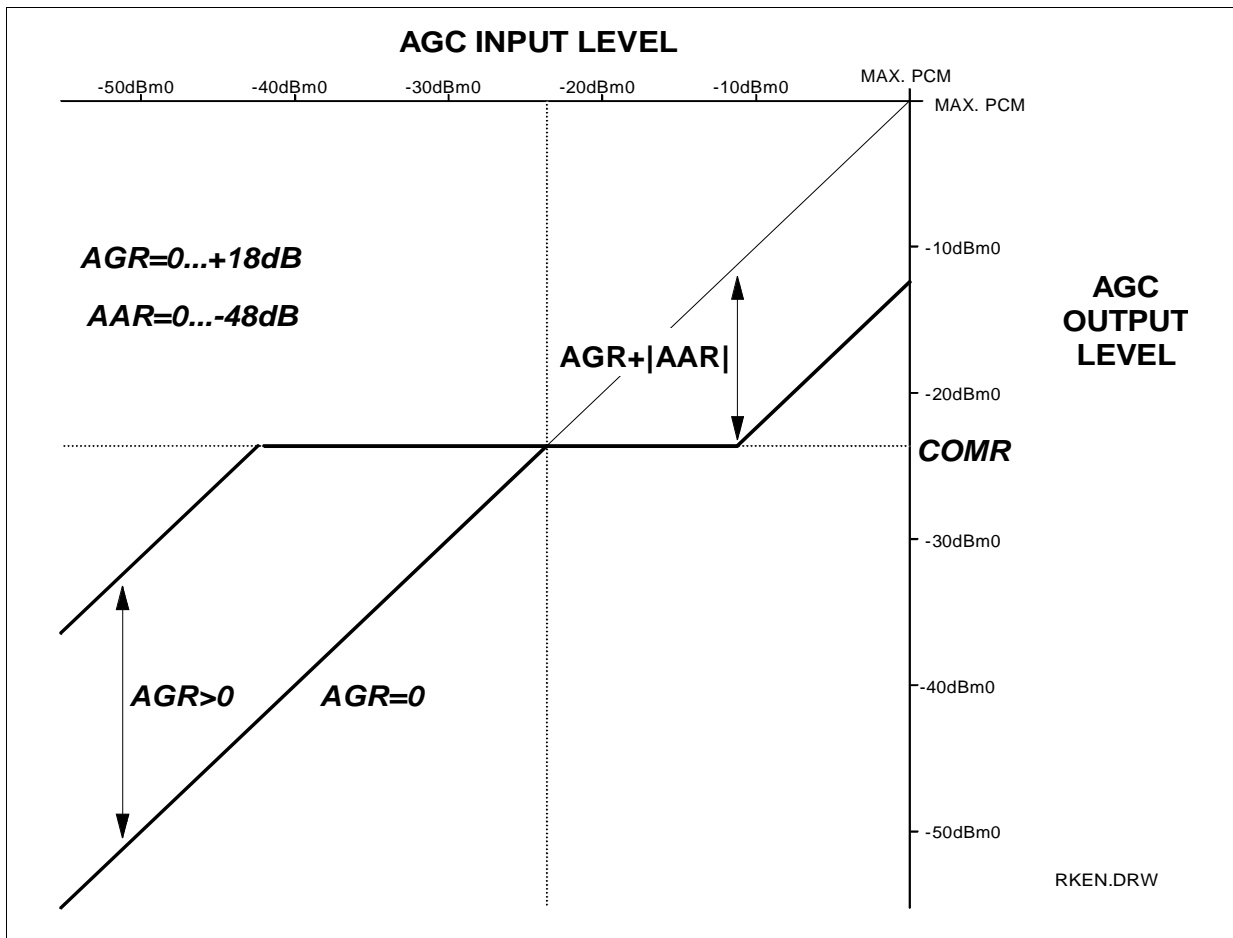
AGC INPUT LEVEL

-50dBm0
-40dBm0
-30dBm0
-20dBm0
-10dBm0
MAX. PCM

MAX. PCM
-10dBm0
-20dBm0
COMR
-30dBm0
-40dBm0
-50dBm0

AGC OUTPUT LEVEL

AGR=0...+18dB

AAR=0...-48dB

AGR+|AAR|

AGR>0

AGR=0

RKEN.DRW